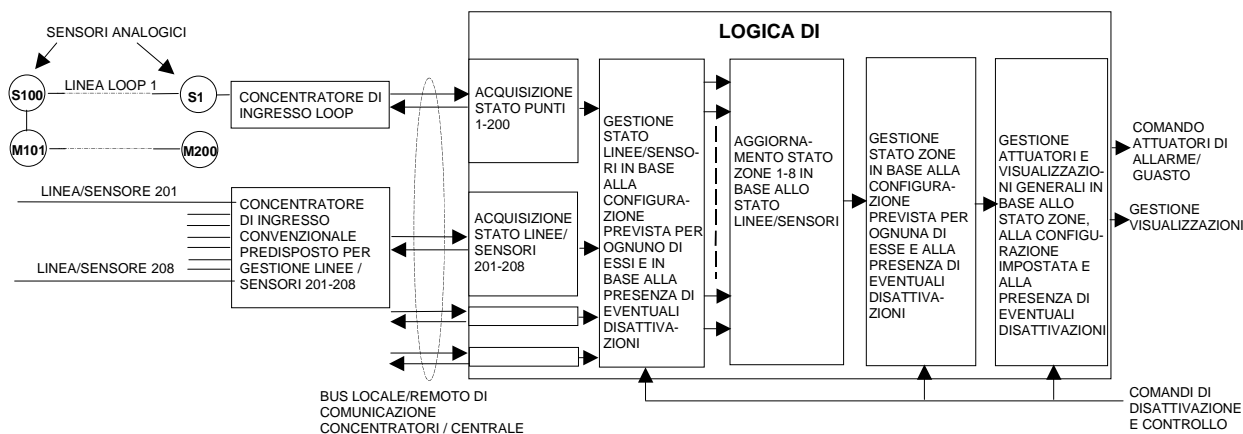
SENSORI ANALOGICI

S100

LINEA LOOP 1

S1

M101

M200

CONCENTRATORE DI INGRESSO LOOP

LINEA/SENSORE 201

LINEA/SENSORE 208

CONCENTRATORE DI INGRESSO CONVENZIONALE PREDISPOSTO PER GESTIONE LINEE / SENSORI 201-208

LOGICA DI

ACQUISIZIONE STATO PUNTI 1-200

ACQUISIZIONE STATO LINEE/ SENSORI 201-208

GESTIONE STATO LINEE/SENSORI IN BASE ALLA CONFIGURAZIONE PREVISTA PER OGNUNO DI ESSI E IN BASE ALLA PRESENZA DI EVENTUALI DISATTIVAZIONI

AGGIORNAMENTO STATO ZONE 1-8 IN BASE ALLO STATO LINEE/SENSORI

GESTIONE STATO ZONE IN BASE ALLA CONFIGURAZIONE PREVISTA PER OGNUNA DI ESSE E ALLA PRESENZA DI EVENTUALI DISATTIVAZIONI

GESTIONE ATTUATORI E VISUALIZZAZIONI GENERALI IN BASE ALLO STATO ZONE, ALLA CONFIGURAZIONE IMPOSTATA E ALLA PRESENZA DI EVENTUALI DISATTIVAZIONI

COMANDO ATTUATORI DI ALLARME/ GUASTO

GESTIONE VISUALIZZAZIONI

BUS LOCALE/REMOTO DI COMUNICAZIONE CONCENTRATORI / CENTRALE

COMANDI DI DISATTIVAZIONE E CONTROLLO